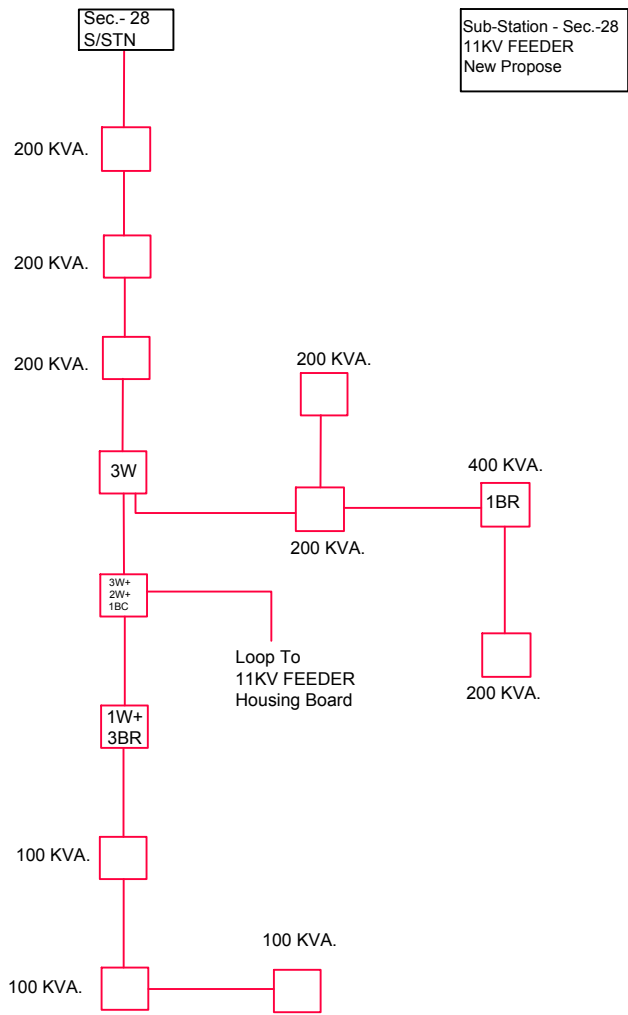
Sec.- 28
S/STN

Sub-Station - Sec.-28
11KV FEEDER
New Propose

200 KVA.

200 KVA.

200 KVA.

200 KVA.

3W

400 KVA.

1BR

200 KVA.

3W+
2W+
1BC

Loop To
11KV FEEDER
Housing Board

200 KVA.

1W+
3BR

100 KVA.

100 KVA.

100 KVA.